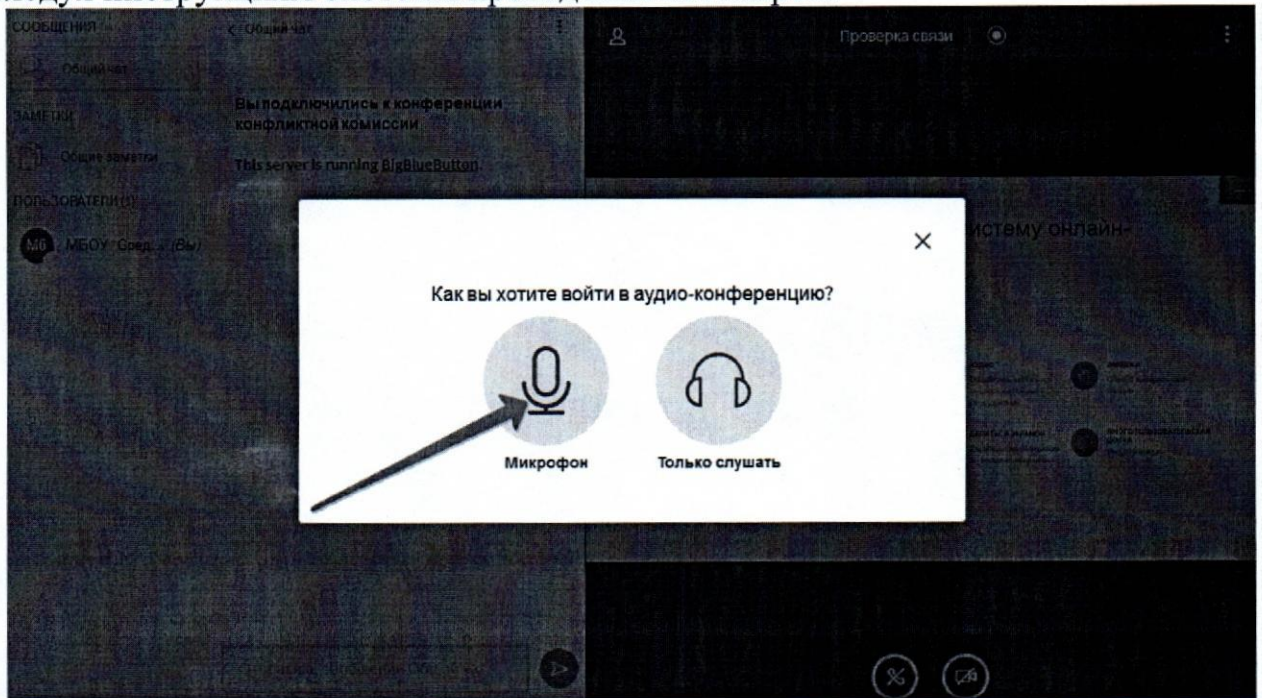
СООБЩЕНИЯ

Общий чат

ЗАМЕТКИ

Общие заметки

ПОЛЬЗОВАТЕЛИ (1)

МС МБОУ "Сред... (Вы)

< Общий чат

Вы подключились к конференции конфликтной комиссии

This server is running BigBlueButton.

Проверка связи

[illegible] истему онлайн-

Как вы хотите войти в аудио-конференцию?

Микрофон

Только слушать